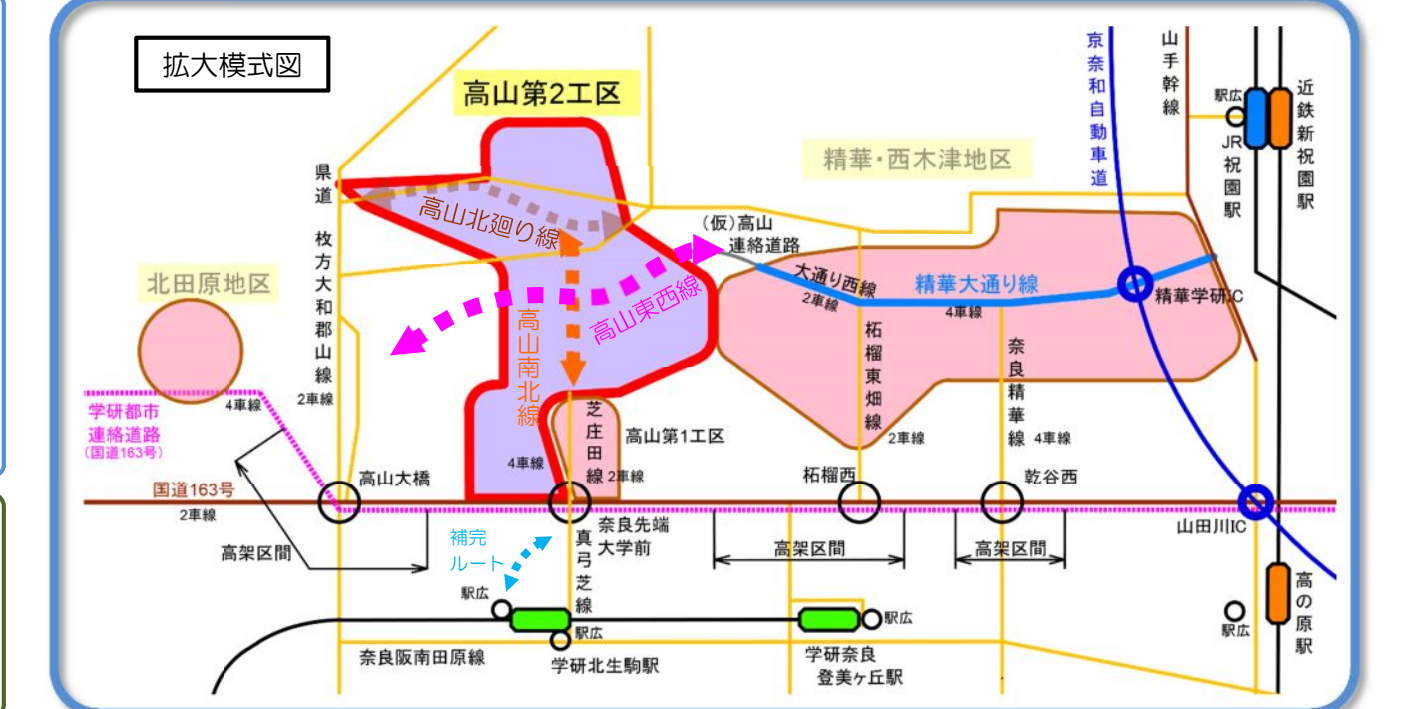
拡大模式図

高山第2工区

精華・西木津地区

京奈和自動車道

山手幹線

駅広

JR祝園駅

近鉄新祝園駅

県道

枚方大和郡山線

高山北廻り線

(仮)高山連絡道路

大通り西線
2車線

精華大通り線

4車線

精華学研IC

北田原地区

高山南北線

高山東西線

柘榴東畑線

2車線

奈良精華線

4車線

学研都市連絡道路
(国道163号)

4車線

2車線

芝庄田線

2車線

高山第1工区

4車線

高山大橋

柘榴西

乾谷西

国道163号

2車線

奈良先端大学前

山田川IC

補完ルート

真弓芝線

高架区間

高架区間

高架区間

駅広

駅広

駅広

高の原駅

駅広

奈良阪南田原線

学研北生駒駅

学研奈良登美ヶ丘駅